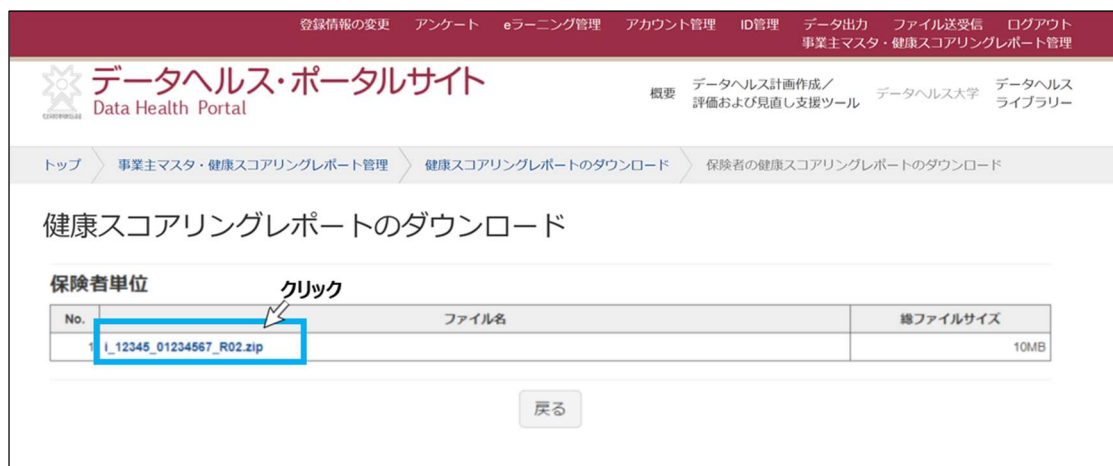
登録情報の変更　アンケート　eラーニング管理　アカウント管理　ID管理　データ出力　ファイル送受信　ログアウト
事業主マスタ・健康スコアリングレポート管理

データヘルス・ポータルサイト
Data Health Portal

概要　データヘルス計画作成／評価および見直し支援ツール　データヘルス大学　データヘルスライブラリー

トップ　事業主マスタ・健康スコアリングレポート管理　健康スコアリングレポートのダウンロード　保険者の健康スコアリングレポートのダウンロード

健康スコアリングレポートのダウンロード

保険者単位

クリック

| No. | ファイル名 | 総ファイルサイズ |
|---|---|---|
| 1 | i_12345_01234567_R02.zip | 10MB |

戻る